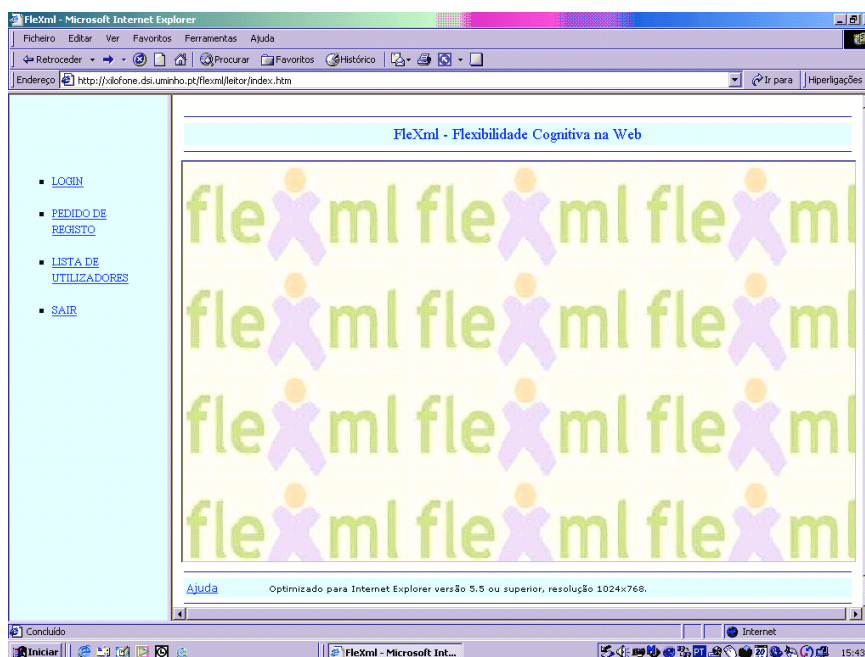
FleXml - Microsoft Internet Explorer

Ficheiro Editar Ver Favoritos Ferramentas Ajuda

Retroceder Procurar Favoritos Histórico

Endereço http://xilofone.dsi.uminho.pt/flexml/leitor/index.htm Ir para Hiperligações

LOGIN

PEDIDO DE REGISTO

LISTA DE UTILIZADORES

SAIR

FleXml - Flexibilidade Cognitiva na Web

flexml flexml flexml
flexml flexml flexml
flexml flexml flexml
flexml flexml flexml

Ajuda Optimizado para Internet Explorer versão 5.5 ou superior, resolução 1024x768.

Concluído Internet

Iniciar FleXml - Microsoft Int... 15:43